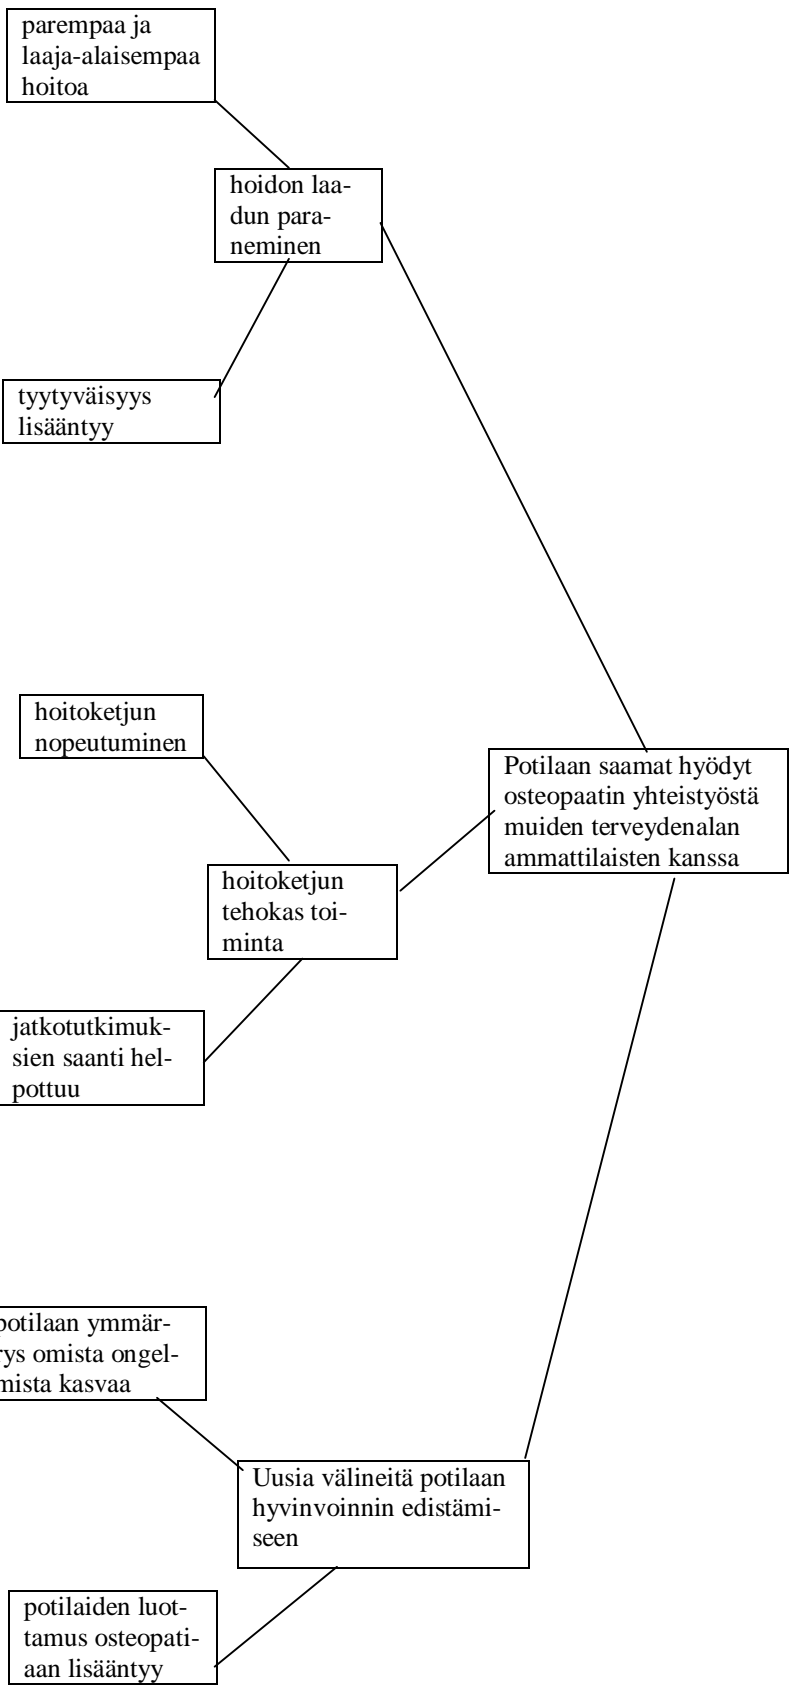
parempaa ja laaja-alaisempaa hoitoa

hoidon laadun paraneminen

tyytyväisyys lisääntyy

hoitoketjun nopeutuminen

Potilaan saamat hyödyt osteopaatin yhteistyöstä muiden terveydenalan ammattilaisten kanssa

hoitoketjun tehokas toiminta

jatkotutkimuksien saanti helpottuu

potilaan ymmärrys omista ongelmista kasvaa

Uusia välineitä potilaan hyvinvoinnin edistämiseen

potilaiden luottamus osteopatiaan lisääntyy